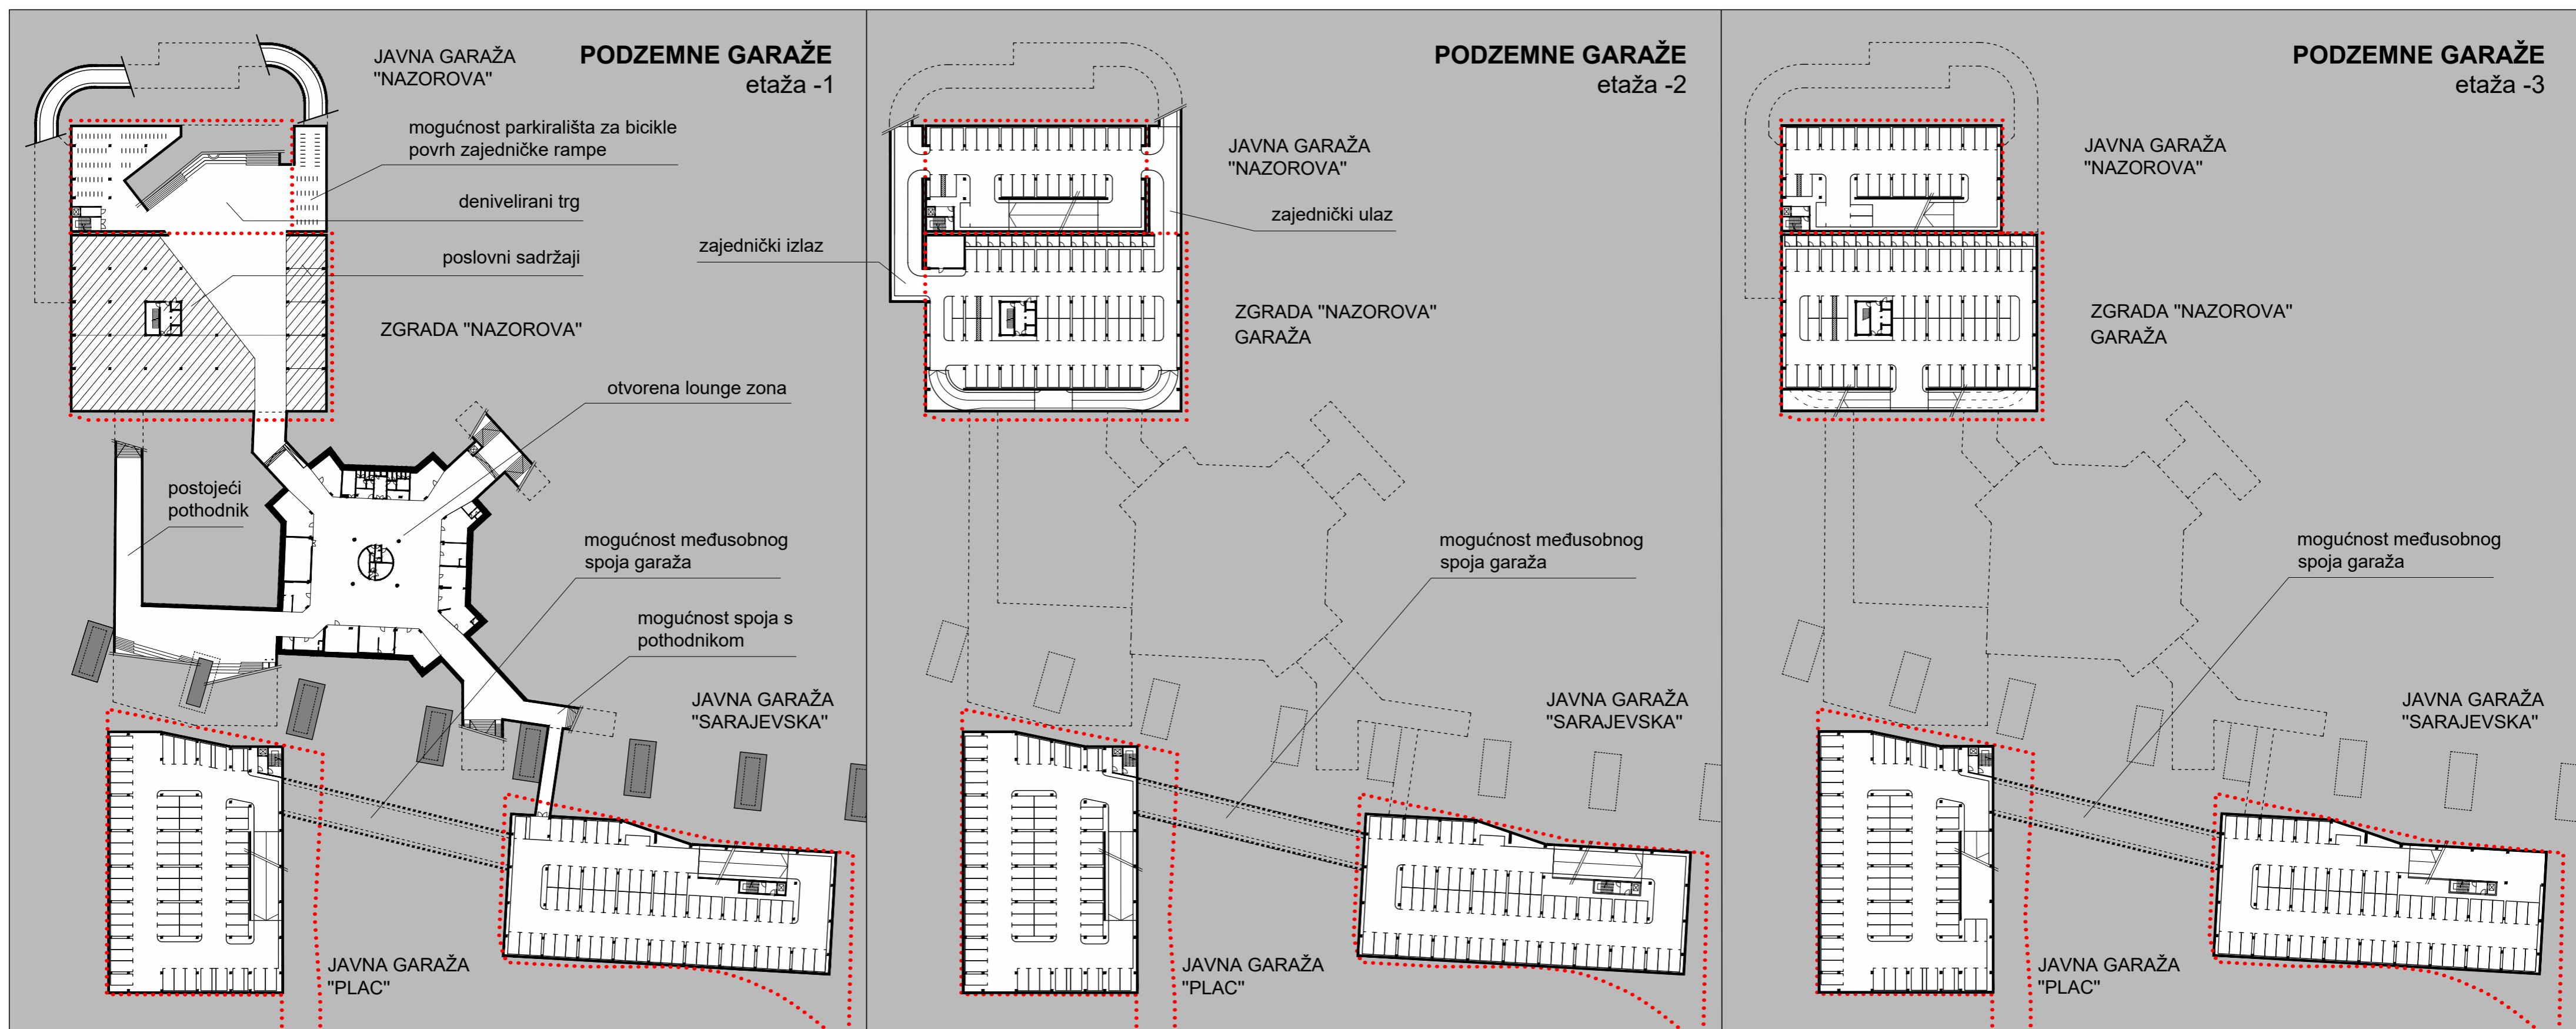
PODZEMNE GARAŽE
etaža -1

JAVNA GARAŽA "NAZOROVA"

mogućnost parkirališta za bicikle povrh zajedničke rampe

denivelirani trg

poslovni sadržaji

ZGRADA "NAZOROVA"

otvorena lounge zona

postojeći pothodnik

mogućnost međusobnog spoja garaža

mogućnost spoja s pothodnikom

JAVNA GARAŽA "SARAJEVSKA"

JAVNA GARAŽA "PLAC"

PODZEMNE GARAŽE
etaža -2

JAVNA GARAŽA "NAZOROVA"

zajednički ulaz

zajednički izlaz

ZGRADA "NAZOROVA" GARAŽA

mogućnost međusobnog spoja garaža

JAVNA GARAŽA "SARAJEVSKA"

JAVNA GARAŽA "PLAC"

PODZEMNE GARAŽE
etaža -3

JAVNA GARAŽA "NAZOROVA"

ZGRADA "NAZOROVA" GARAŽA

mogućnost međusobnog spoja garaža

JAVNA GARAŽA "SARAJEVSKA"

JAVNA GARAŽA "PLAC"